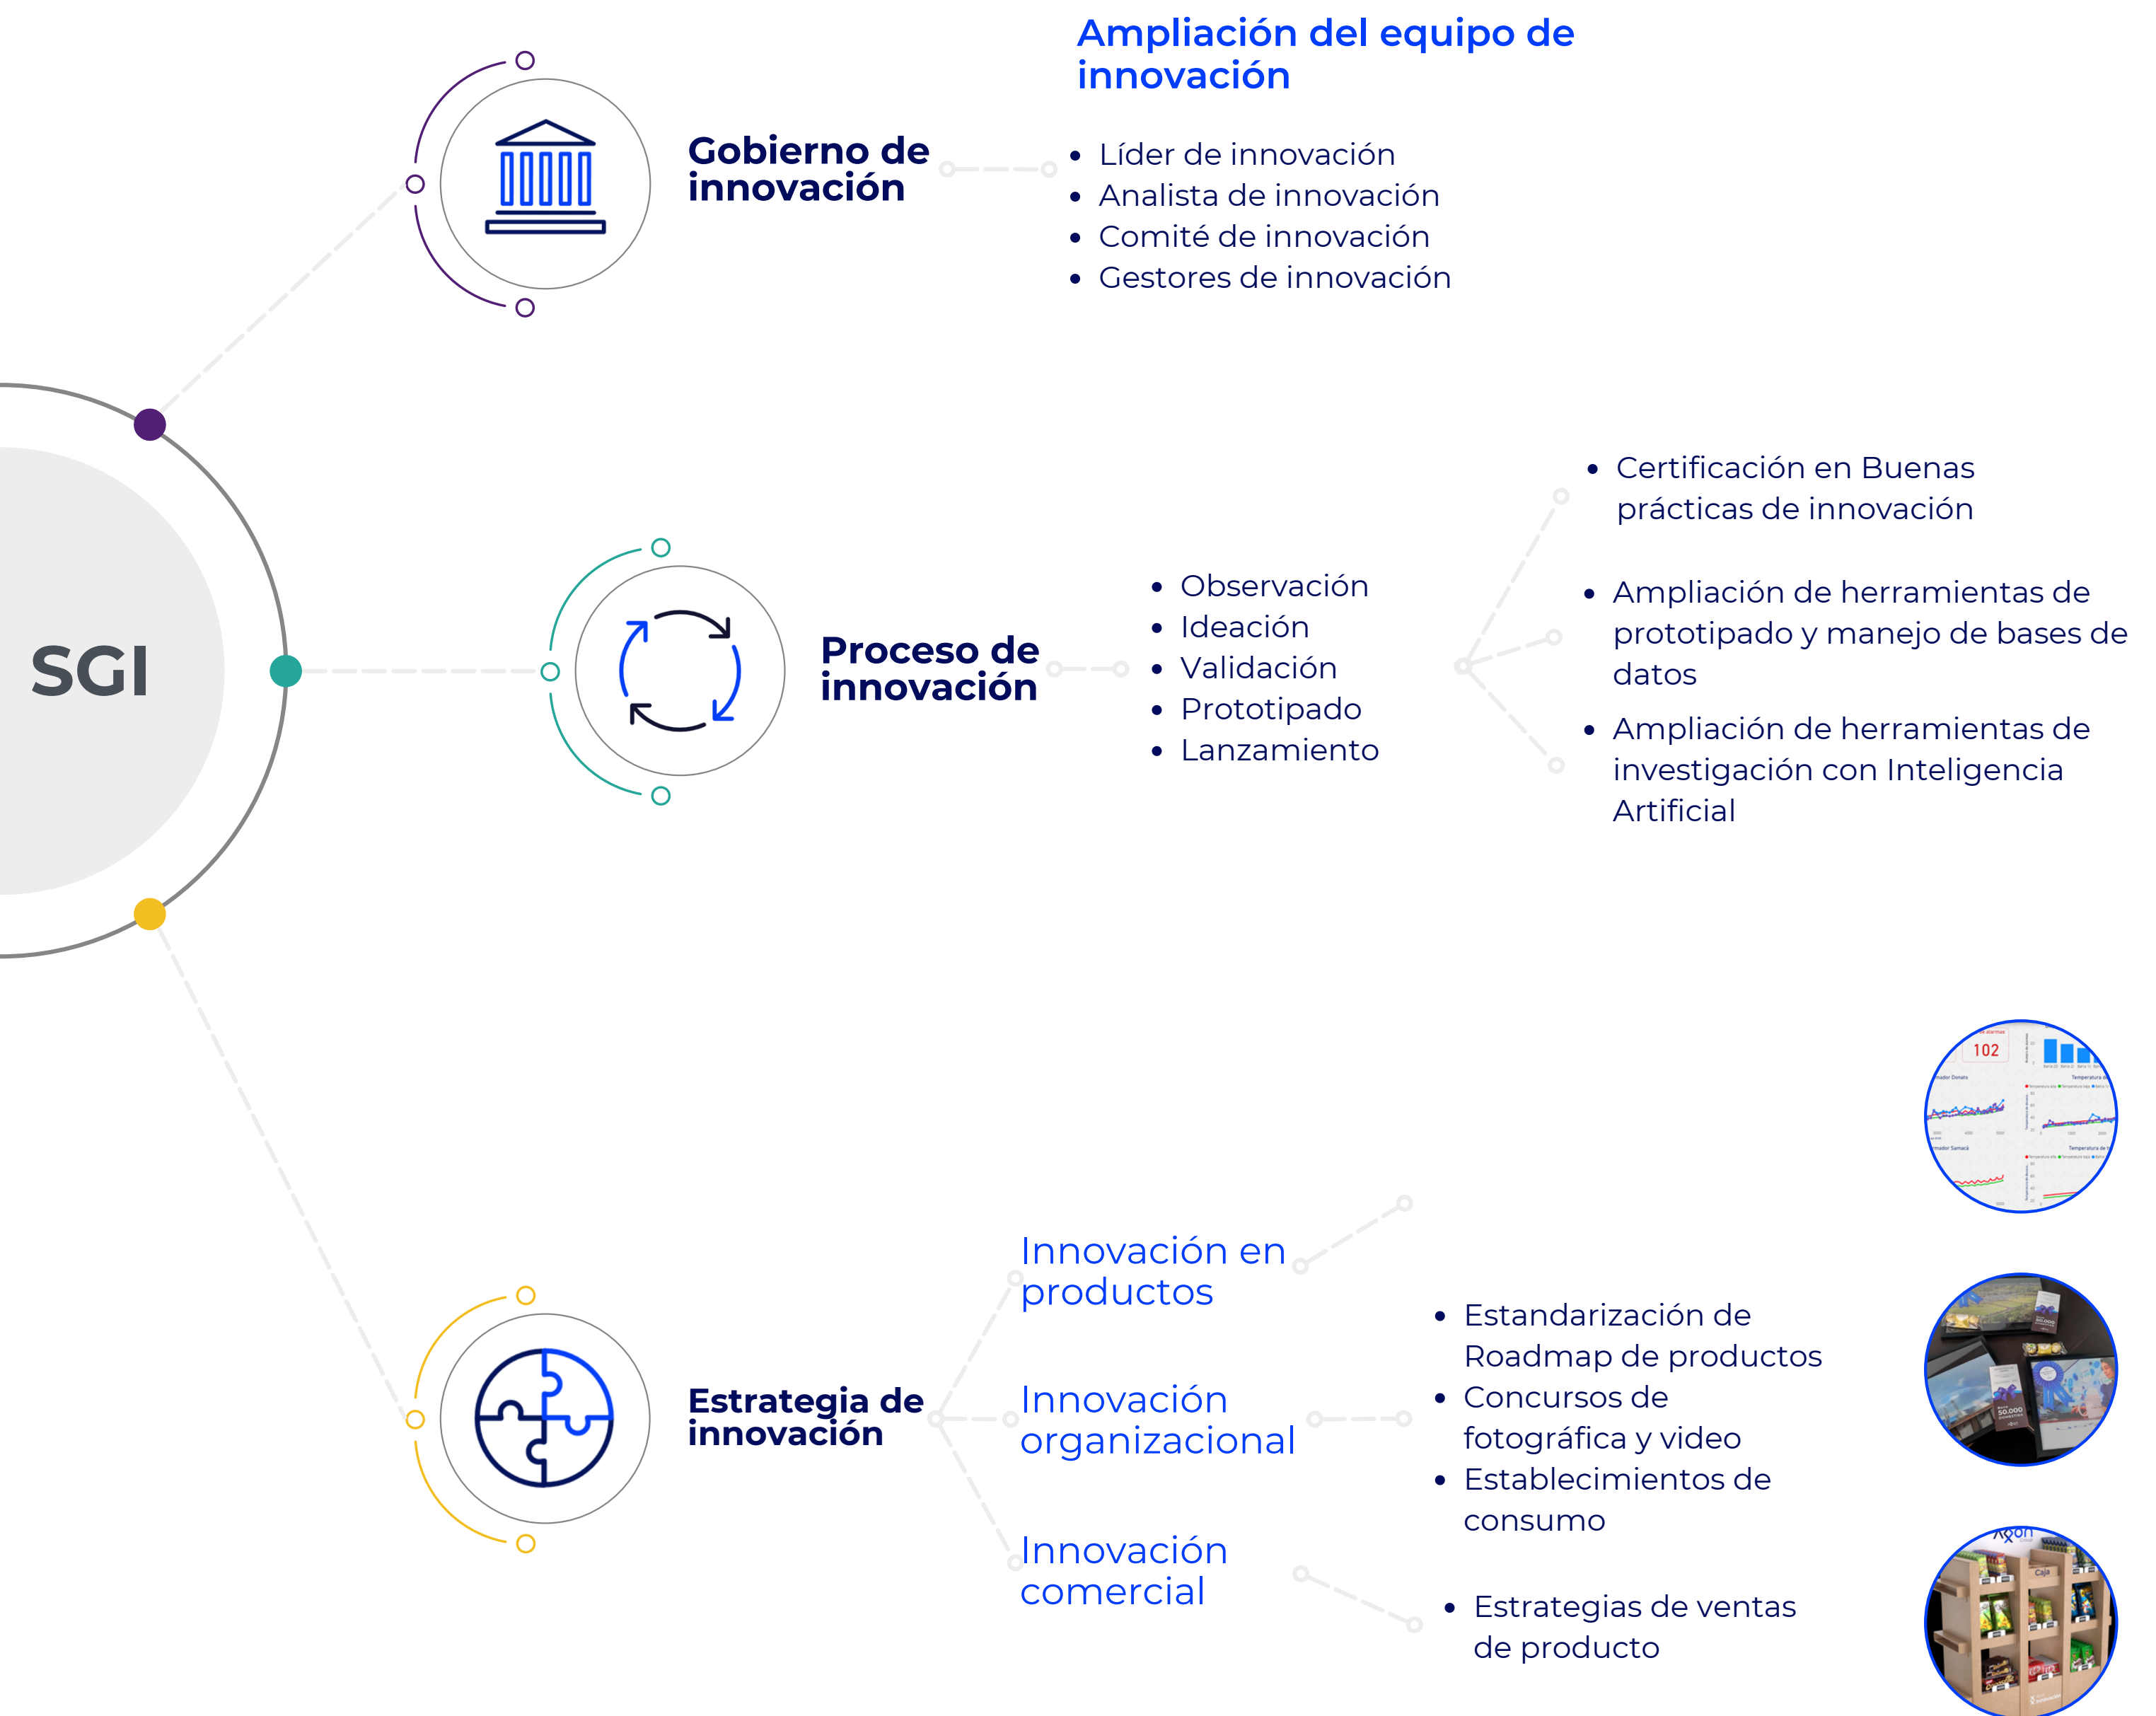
SGI

Gobierno de innovación

Ampliación del equipo de innovación

- Líder de innovación
- Analista de innovación
- Comité de innovación
- Gestores de innovación

Proceso de innovación

- Observación
- Ideación
- Validación
- Prototipado
- Lanzamiento

- Certificación en Buenas prácticas de innovación
- Ampliación de herramientas de prototipado y manejo de bases de datos
- Ampliación de herramientas de investigación con Inteligencia Artificial

Estrategia de innovación

Innovación en productos

Innovación organizacional

Innovación comercial

- Estandarización de Roadmap de productos
- Concursos de fotográfica y video
- Establecimientos de consumo

- Estrategias de ventas de producto

102